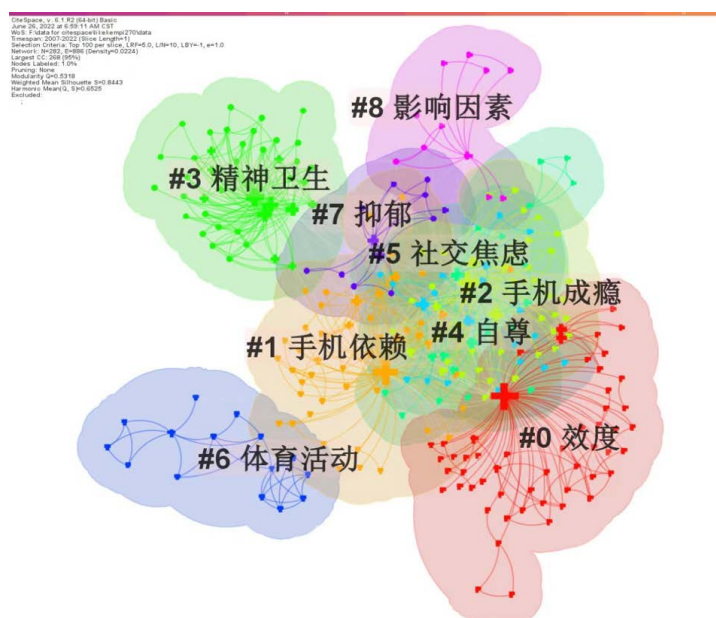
CiteSpace, v. 6.1.R2 (64-bit) Basic
June 26, 2022 at 6:59:11 AM CST
WoS: F:\data for citespace\tiles\empi270\data
Timespan: 2007-2022 (Slice Length=1)
Selection Criteria: Top 100 per slice, LRF=5.0, L/N=10, LBY=-1, e=1.0
Network: N=282, E=886 (Density=0.0224)
Largest CC: 268 (95%)
Nodes Labeled: 1.0%
Pruning: None
Modularity Q=0.5318
Weighted Mean Silhouette S=0.8443
Harmonic Mean(Q, S)=0.6525
Excluded:

#8 影响因素
#3 精神卫生
#7 抑郁
#5 社交焦虑
#2 手机成瘾
#4 自尊
#1 手机依赖
#0 效度
#6 体育活动